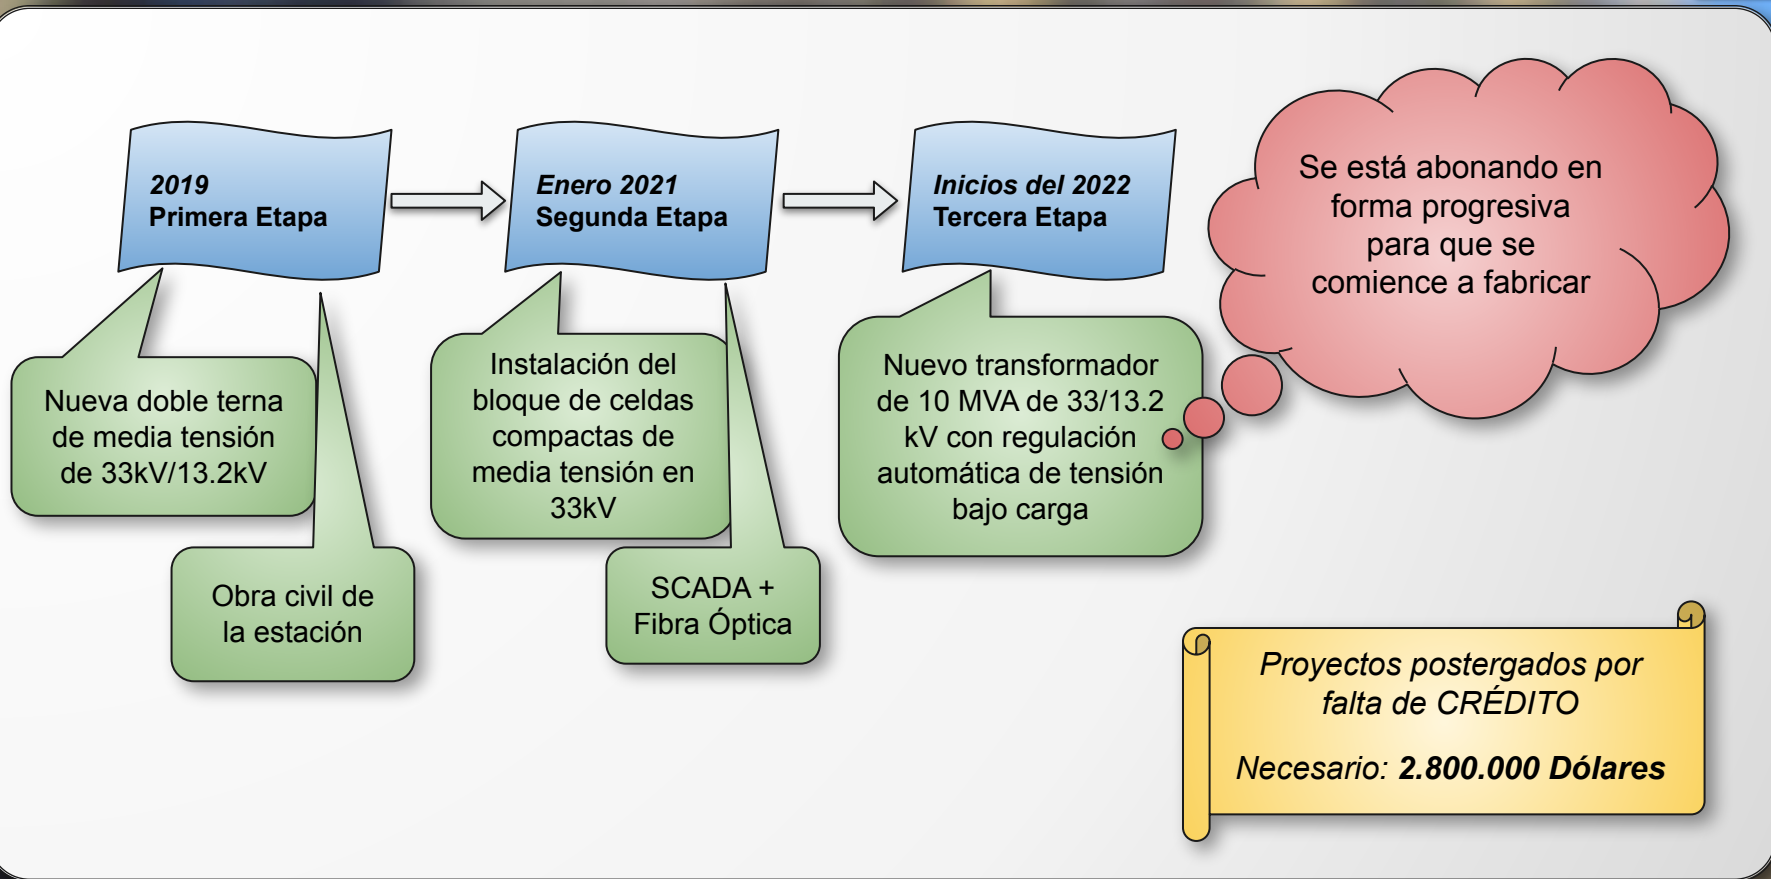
2019
Primera Etapa

Enero 2021
Segunda Etapa

Inicios del 2022
Tercera Etapa

Se está abonando en forma progresiva para que se comience a fabricar

Nueva doble terna de media tensión de 33kV/13.2kV

Obra civil de la estación

Instalación del bloque de celdas compactas de media tensión en 33kV

SCADA + Fibra Óptica

Nuevo transformador de 10 MVA de 33/13.2 kV con regulación automática de tensión bajo carga

Proyectos postergados por falta de CRÉDITO

Necesario: 2.800.000 Dólares